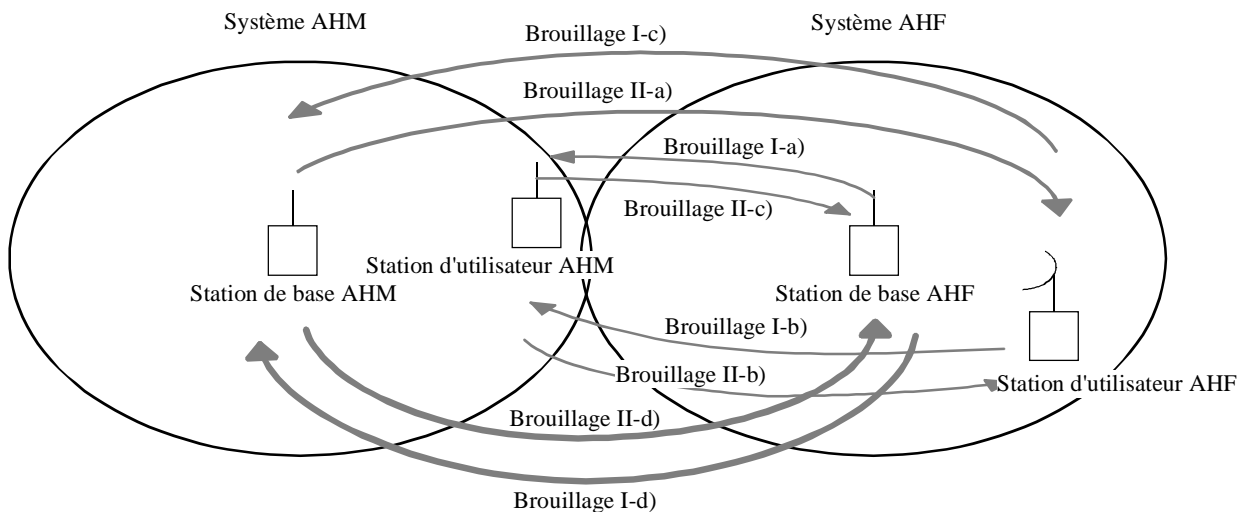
Système AHM

Brouillage I-c)

Système AHF

Brouillage II-a)

Brouillage I-a)

Brouillage II-c)

Station d'utilisateur AHM

Station de base AHM

Station de base AHF

Brouillage I-b)

Brouillage II-b)

Station d'utilisateur AHF

Brouillage II-d)

Brouillage I-d)